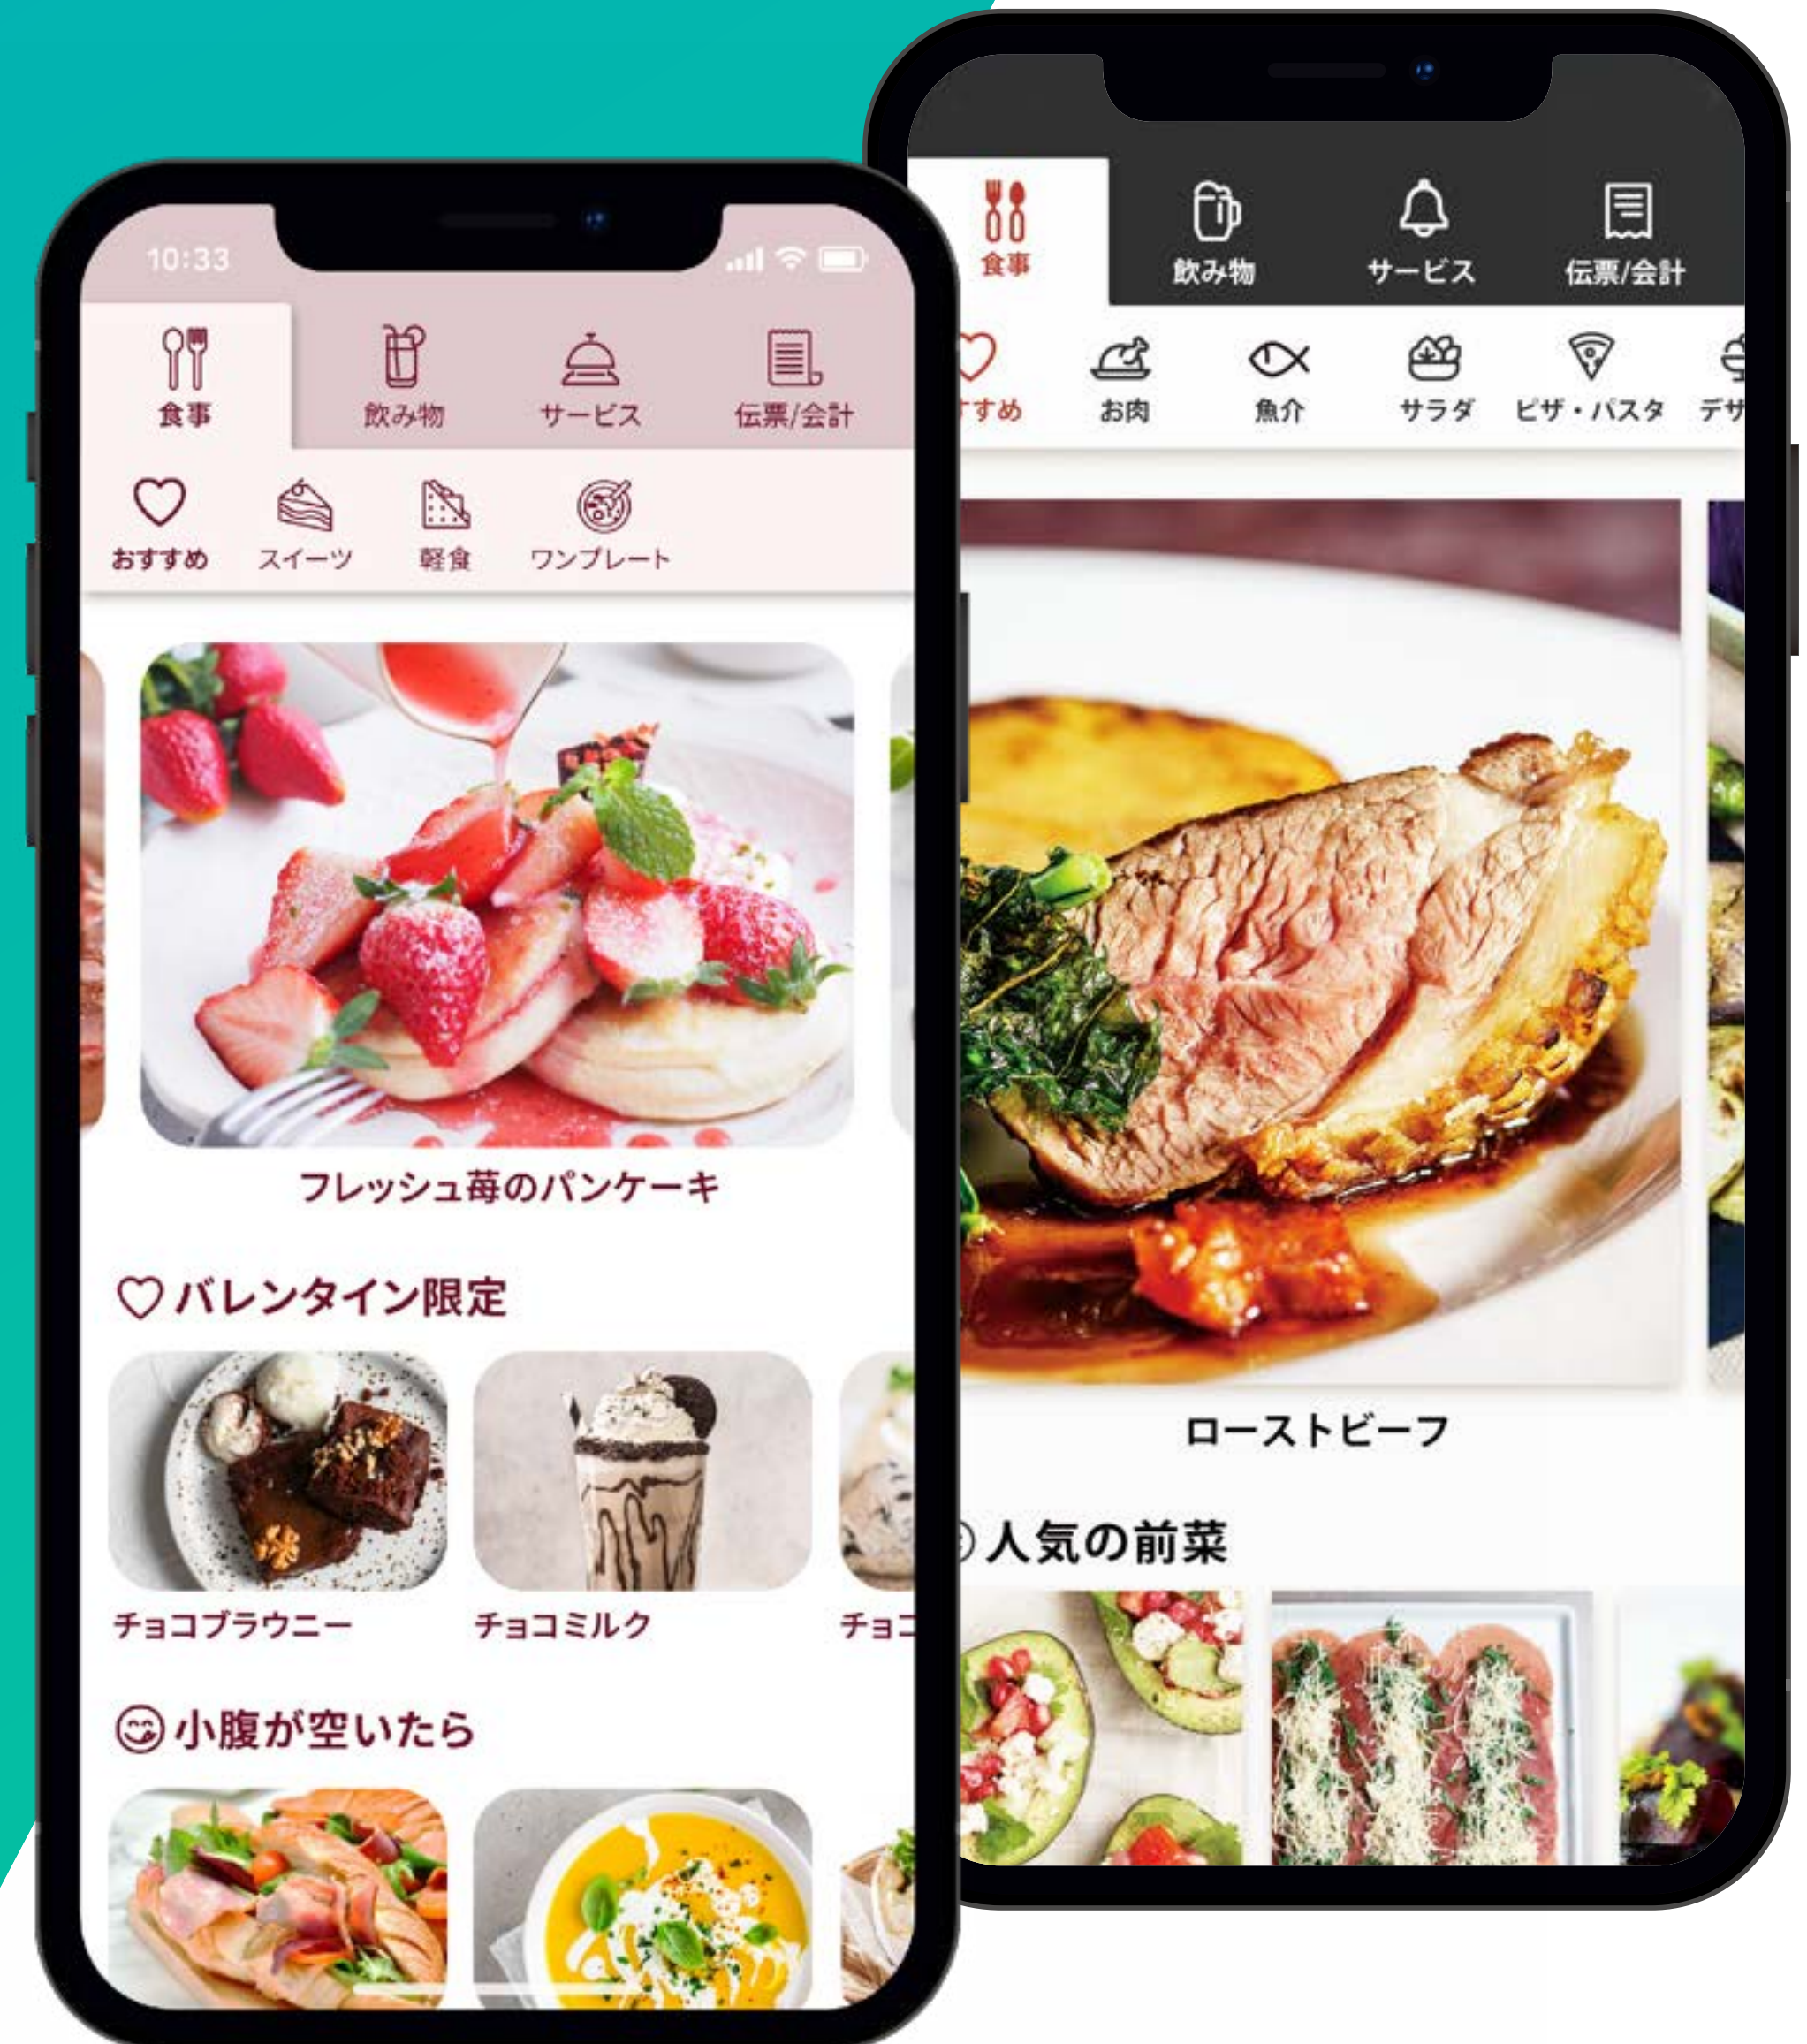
10:33

食事
飲み物
サービス
伝票/会計

おすすめ
スイーツ
軽食
ワンプレート

フレッシュ苺のパンケーキ

バレンタイン限定

チョコブラウニー
チョコミルク
チョコ

小腹が空いたら

食事
飲み物
サービス
伝票/会計

すすめ
お肉
魚介
サラダ
ピザ・パスタ
デザ

ローストビーフ

人気の前菜